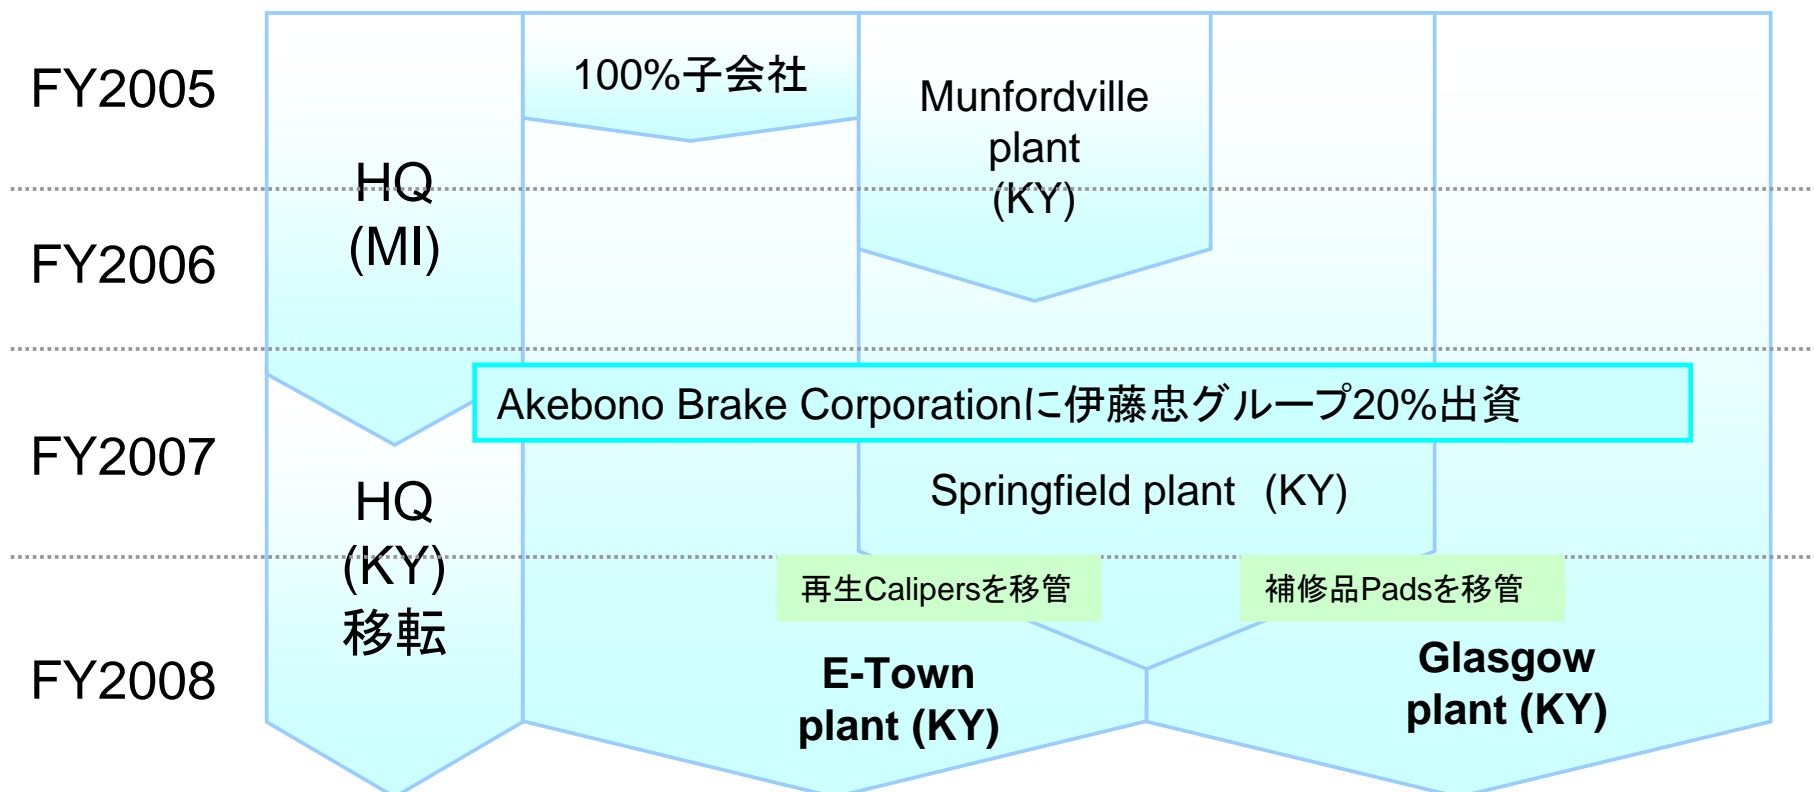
FY2005

FY2006

FY2007

FY2008

HQ (MI)

100%子会社

Munfordville plant (KY)

Akebono Brake Corporationに伊藤忠グループ20%出資

HQ (KY) 移転

Springfield plant (KY)

再生Calipersを移管

補修品Padsを移管

E-Town plant (KY)

Glasgow plant (KY)